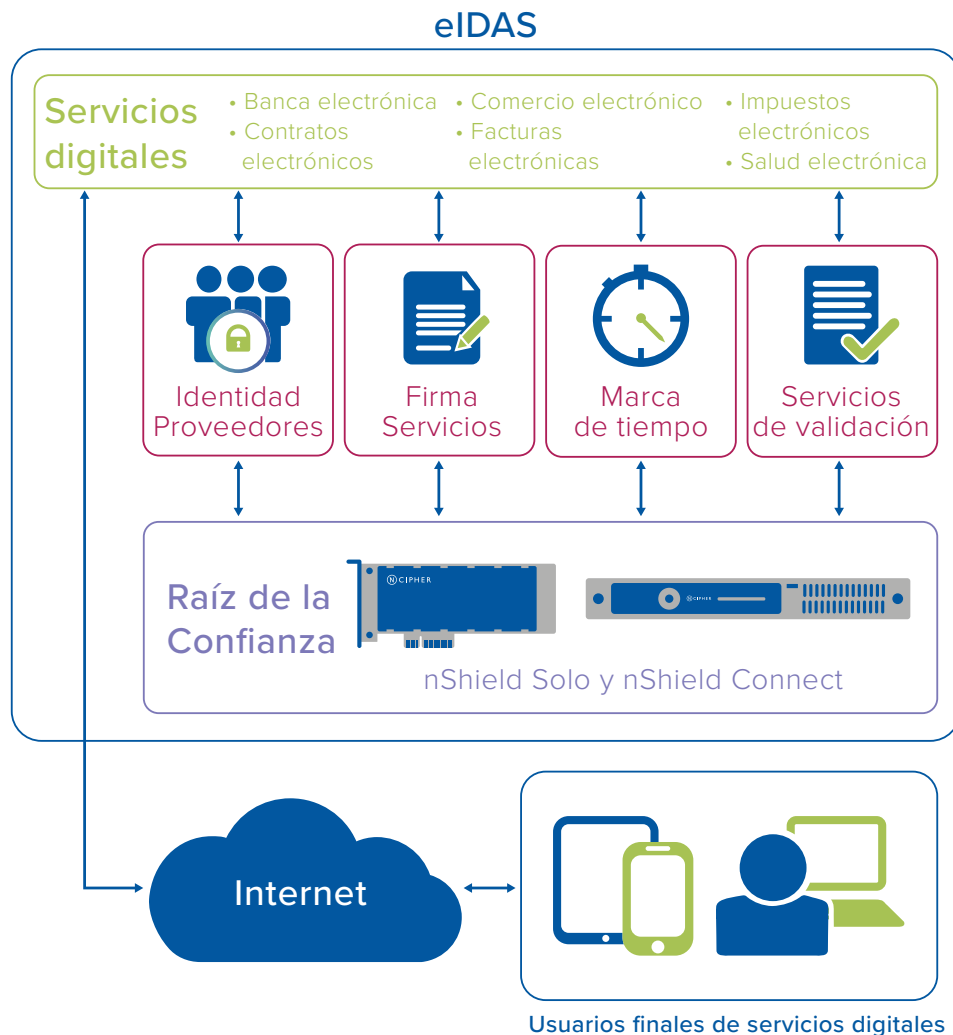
eIDAS

Servicios digitales

• Banca electrónica
• Contratos electrónicos
• Comercio electrónico
• Facturas electrónicas
• Impuestos electrónicos
• Salud electrónica

Identidad Proveedores

Firma Servicios

Marca de tiempo

Servicios de validación

Raíz de la Confianza

nCIPHER

nCIPHER

nShield Solo y nShield Connect

Internet

Usuarios finales de servicios digitales